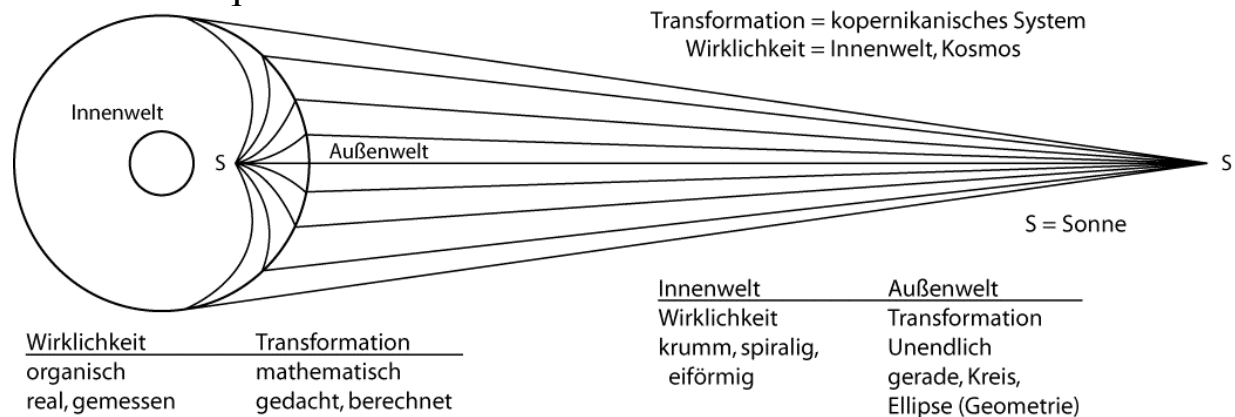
Transformation = kopernikanisches System
Wirklichkeit = Innenwelt, Kosmos

Innenwelt

S

Außenwelt

S

S = Sonne

| Innenwelt | Außenwelt |
|---|---|
| Wirklichkeit | Transformation |
| krumm, spiralig, eiförmig | Unendlich |
| | gerade, Kreis, |
| | Ellipse (Geometrie) |

| Wirklichkeit | Transformation |
|---|---|
| organisch | mathematisch |
| real, gemessen | gedacht, berechnet |